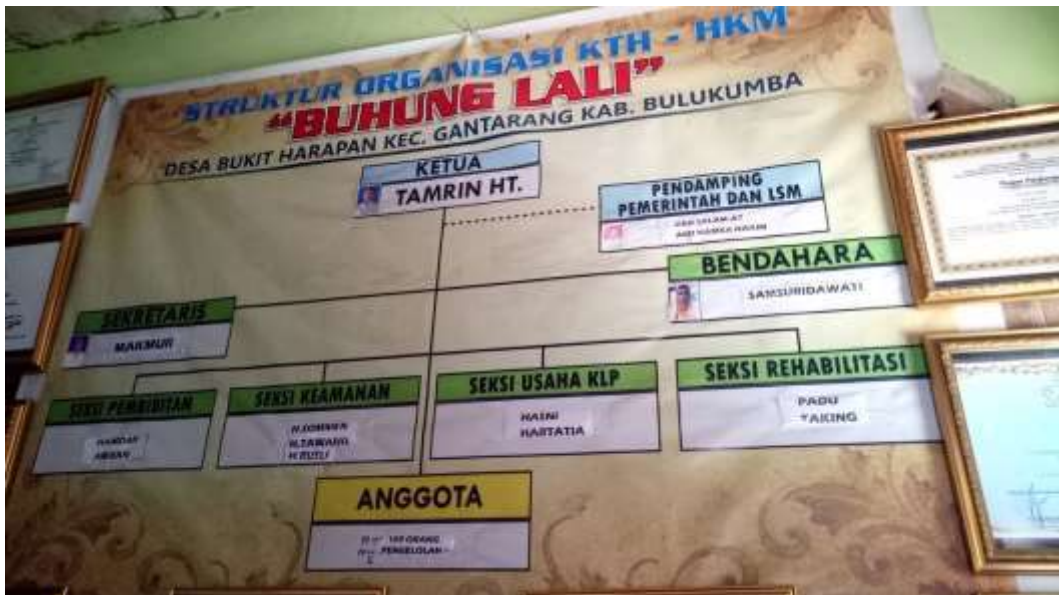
STRUKTUR ORGANISASI KTH - HKM
"BUHUNG LALI"
DESA BUKIT HARAPAN KEC. GANTARANG KAB. BULUKUMBA

KETUA
TAMRIN HT.

PENDAMPING PEMERINTAH DAN LSM
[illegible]
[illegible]

BENDAHARA
SAMSURIDAWATI

SEKRETARIS
MAKMUR

SEKSI PEMBIBITAN
HANDAY
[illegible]

SEKSI KEAMANAN
H.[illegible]
H.TAWARO
H.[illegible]

SEKSI USAHA KLP
HAINI
HASTATIA

SEKSI REHABILITASI
PADU
TAKING

ANGGOTA
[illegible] 100 ORANG
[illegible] PENGELOLAH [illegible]